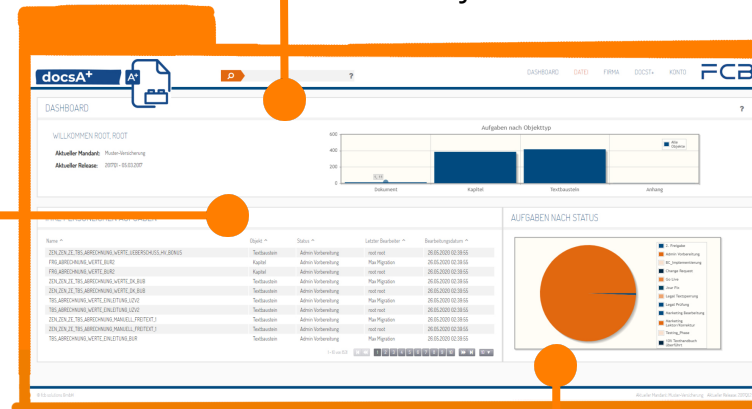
docsA+

?

DASHBOARD DATEI FIRMA DOCS+ KONTO

DASHBOARD

?

WILLKOMMEN ROOT, ROOT

Aktueller Mandant: Muster-Versicherung

Aktueller Release: 2017Q1 - 05.03.2017

Aufgaben nach Objekttyp

600
400
200
0

Alle Objekte

Dokument Kapitel Textbaustein Anhang

AUFGABEN NACH STATUS

| Name | Objekt | Status | Letzter Bearbeiter | Bearbeitungsdatum |
|---|---|---|---|---|
| ZEN_ZEN_ZE_TBS_ABRECHNUNG_WERTE_UEBERSCHUSS_HI_BONUS | Textbaustein | Admin Vorbereitung | root root | 26.05.2020 02:38:55 |
| FRG_ABRECHNUNG_WERTE_BUR2 | Kapitel | Admin Vorbereitung | Max Migration | 26.05.2020 02:38:55 |
| FRG_ABRECHNUNG_WERTE_BUR2 | Kapitel | Admin Vorbereitung | root root | 26.05.2020 02:38:55 |
| ZEN_ZEN_ZE_TBS_ABRECHNUNG_WERTE_DK_BUR | Textbaustein | Admin Vorbereitung | Max Migration | 26.05.2020 02:38:55 |
| ZEN_ZEN_ZE_TBS_ABRECHNUNG_WERTE_DK_BUR | Textbaustein | Admin Vorbereitung | root root | 26.05.2020 02:38:55 |
| TBS_ABRECHNUNG_WERTE_EINLEITUNG_UZVO | Textbaustein | Admin Vorbereitung | Max Migration | 26.05.2020 02:38:55 |
| TBS_ABRECHNUNG_WERTE_EINLEITUNG_UZVO | Textbaustein | Admin Vorbereitung | root root | 26.05.2020 02:38:55 |
| ZEN_ZEN_ZE_TBS_ABRECHNUNG_MANUELL_FREITEXT_1 | Textbaustein | Admin Vorbereitung | Max Migration | 26.05.2020 02:38:55 |
| ZEN_ZEN_ZE_TBS_ABRECHNUNG_MANUELL_FREITEXT_1 | Textbaustein | Admin Vorbereitung | root root | 26.05.2020 02:38:55 |
| TBS_ABRECHNUNG_WERTE_EINLEITUNG_BUR | Textbaustein | Admin Vorbereitung | Max Migration | 26.05.2020 02:38:55 |

1 2 3 4 5 6 7 8 9 10

0 - Freigabe
Admin Vorbereitung
BC_Implementierung
Change Request
Go-Live
Jean Pin
Legal Textprüfung
Legal Prüfung
Marketing Bearbeitung
Marketing Lektor/Korrektur
Testing_Phase
100 Textbaustein überführt